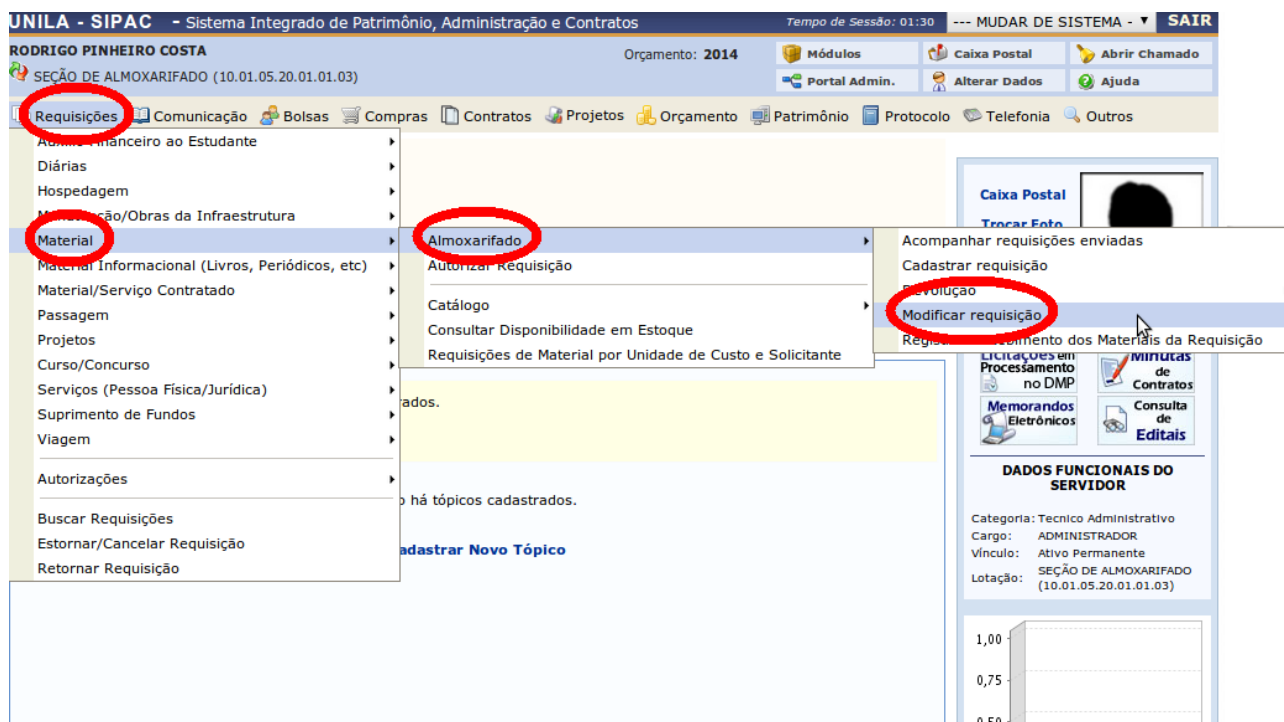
UNILA - SIPAC - Sistema Integrado de Patrimônio, Administração e Contratos
Tempo de Sessão: 01:30 --- MUDAR DE SISTEMA --- SAIR

RODRIGO PINHEIRO COSTA
SEÇÃO DE ALMOXARIFADO (10.01.05.20.01.01.03)
Orçamento: 2014
Módulos Caixa Postal Abrir Chamado
Portal Admin. Alterar Dados Ajuda

Requisições Comunicação Bolsas Compras Contratos Projetos Orçamento Patrimônio Protocolo Telefonia Outros

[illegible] Financeiro ao Estudante
Diárias
Hospedagem
M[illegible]ção/Obras da Infraestrutura
Material
Material Informacional (Livros, Periódicos, etc)
Material/Serviço Contratado
Passagem
Projetos
Curso/Concurso
Serviços (Pessoa Física/Jurídica)
Suprimento de Fundos
Viagem
Autorizações
Buscar Requisições
Estornar/Cancelar Requisição
Retornar Requisição

Almoxarifado
Autorizar Requisição
Catálogo
Consultar Disponibilidade em Estoque
Requisições de Material por Unidade de Custo e Solicitante

Acompanhar requisições enviadas
Cadastrar requisição
Devolução
Modificar requisição
Regis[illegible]imento dos Materiais da Requisição

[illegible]rados.
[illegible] há tópicos cadastrados.
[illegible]adastrar Novo Tópico

Caixa Postal
Trocar Foto
Licitações em Processamento no DMP
Minutas de Contratos
Memorandos Eletrônicos
Consulta de Editais

DADOS FUNCIONAIS DO SERVIDOR
Categoria: Tecnico Administrativo
Cargo: ADMINISTRADOR
Vínculo: Ativo Permanente
Lotação: SEÇÃO DE ALMOXARIFADO (10.01.05.20.01.01.03)

1,00
0,75
0,50